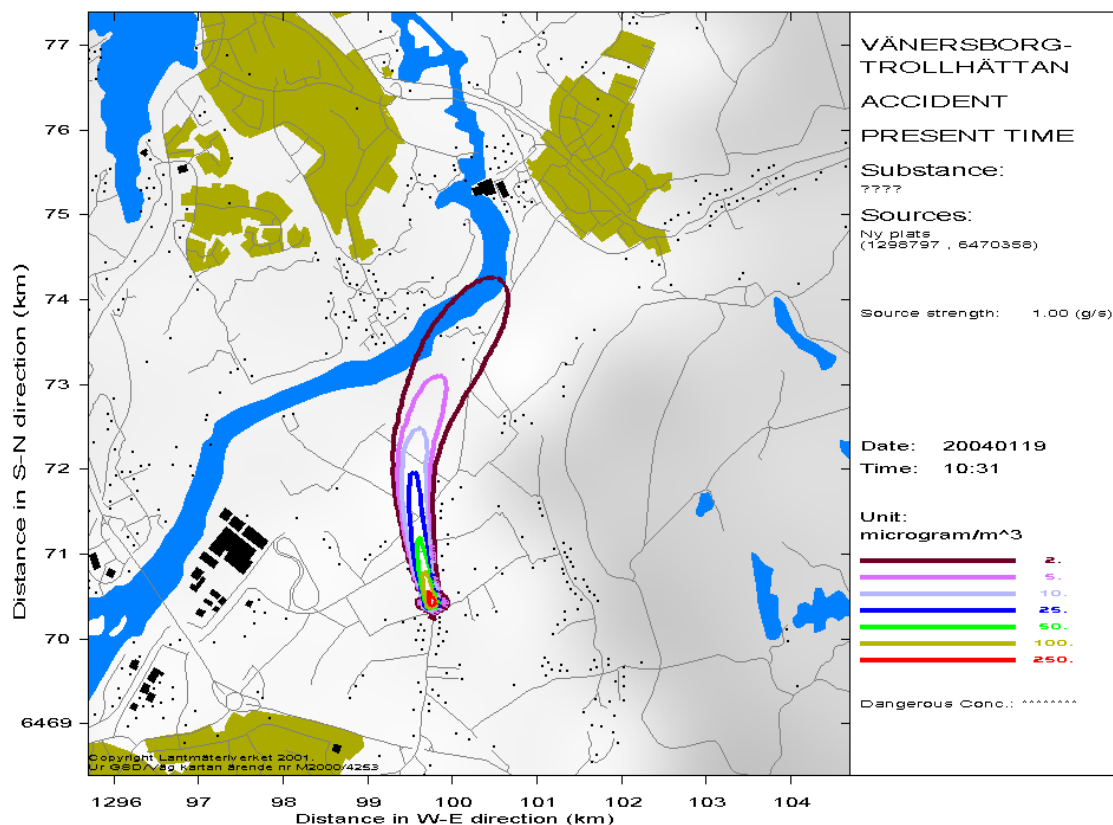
VÄNERSBORG-TROLLHÄTTAN

ACCIDENT

PRESENT TIME

Substance:
????

Sources:
Ny plats
(1298797 , 6470356)

Source strength: 1.00 (g/s)

Date: 20040119
Time: 10:31

Unit:
microgram/m^3

2.
5.
10.
25.
50.
100.
250.

Dangerous Conc.: ^^^^^^^^

77
76
75
74
73
72
71
70
6469

Distance in S-N direction (km)

1296 97 98 99 100 101 102 103 104

Distance in W-E direction (km)

Copyright Lantmäteriverket 2001.
Ur GSD/Väg kartan ärende nr M2000/4253